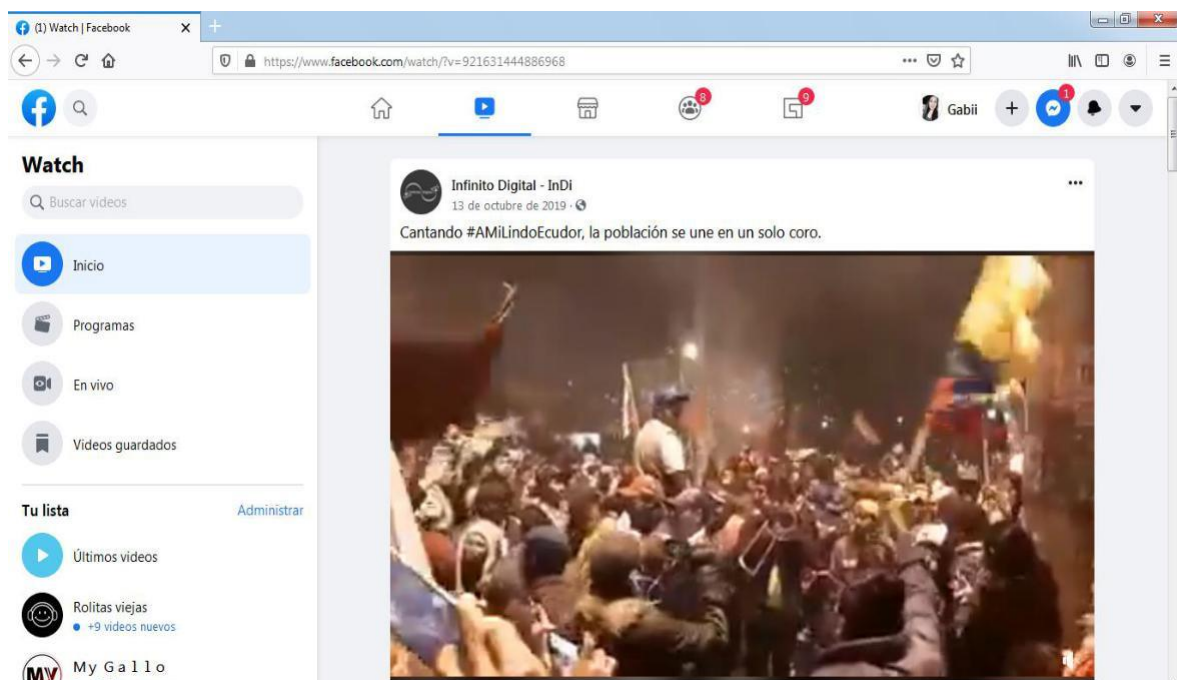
(1) Watch | Facebook

https://www.facebook.com/watch/?v=921631444886968

8
9
Gabii
1

Watch

Buscar videos

Inicio

Programas

En vivo

Videos guardados

Tu lista
Administrar

Últimos videos

Rolitas viejas
• +9 videos nuevos

MY
My Gallo

Infinito Digital - InDi
13 de octubre de 2019 ·

Cantando #AMiLindoEcudor, la población se une en un solo coro.